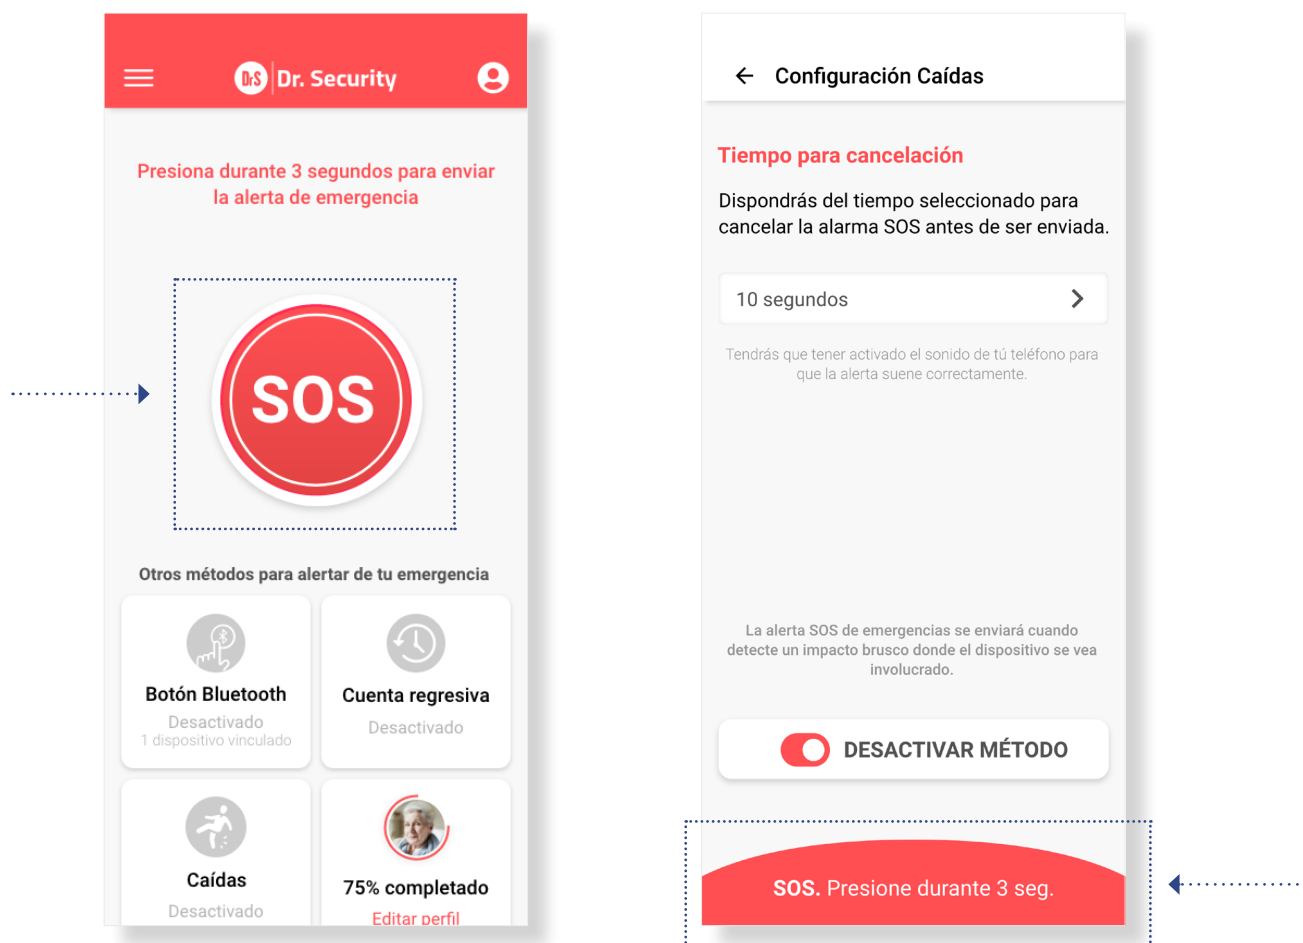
DrS Dr. Security

Presiona durante 3 segundos para enviar la alerta de emergencia

SOS

Otros métodos para alertar de tu emergencia

Botón Bluetooth
Desactivado
1 dispositivo vinculado

Cuenta regresiva
Desactivado

Caídas
Desactivado

75% completado
Editar perfil

Configuración Caídas

Tiempo para cancelación

Dispondrás del tiempo seleccionado para cancelar la alarma SOS antes de ser enviada.

10 segundos

Tendrás que tener activado el sonido de tú teléfono para que la alerta suene correctamente.

La alerta SOS de emergencias se enviará cuando detecte un impacto brusco donde el dispositivo se vea involucrado.

DESACTIVAR MÉTODO

SOS. Presione durante 3 seg.